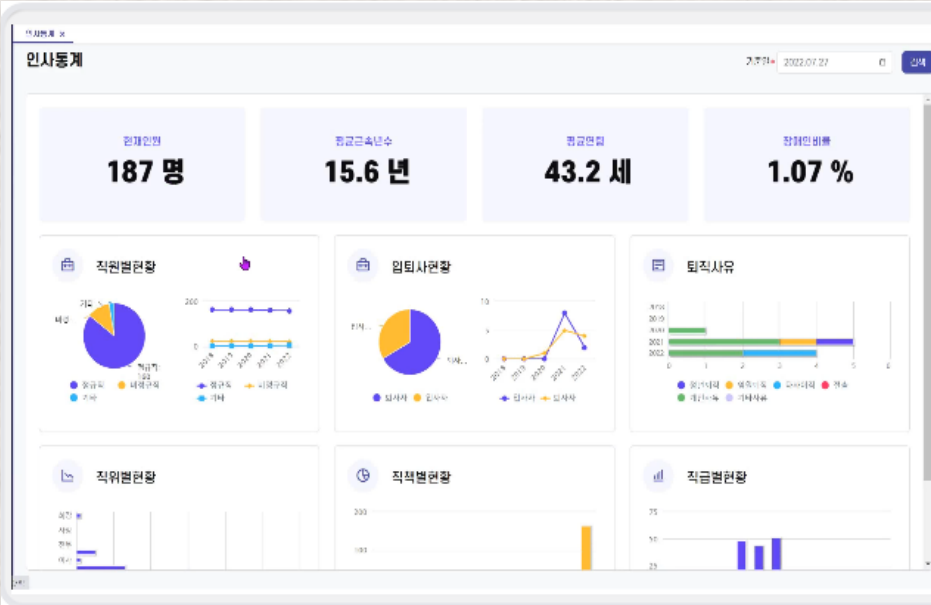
인사통계 ×

인사통계

기준일* 2022.07.27

검색

현재인원
187 명

평균근속년수
15.6 년

평균연령
43.2 세

장애인비율
1.07 %

직원별현황

200
0
2018 2019 2020 2021 2022

정규직 비정규직 기타

입퇴사현황

10
5
0
2018 2019 2020 2021 2022

퇴사자 입사자

퇴직사유

2018
2019
2020
2021
2022
0 1 2 3 4 5 6

직위별현황

직책별현황

200
100

직급별현황

75
50
25